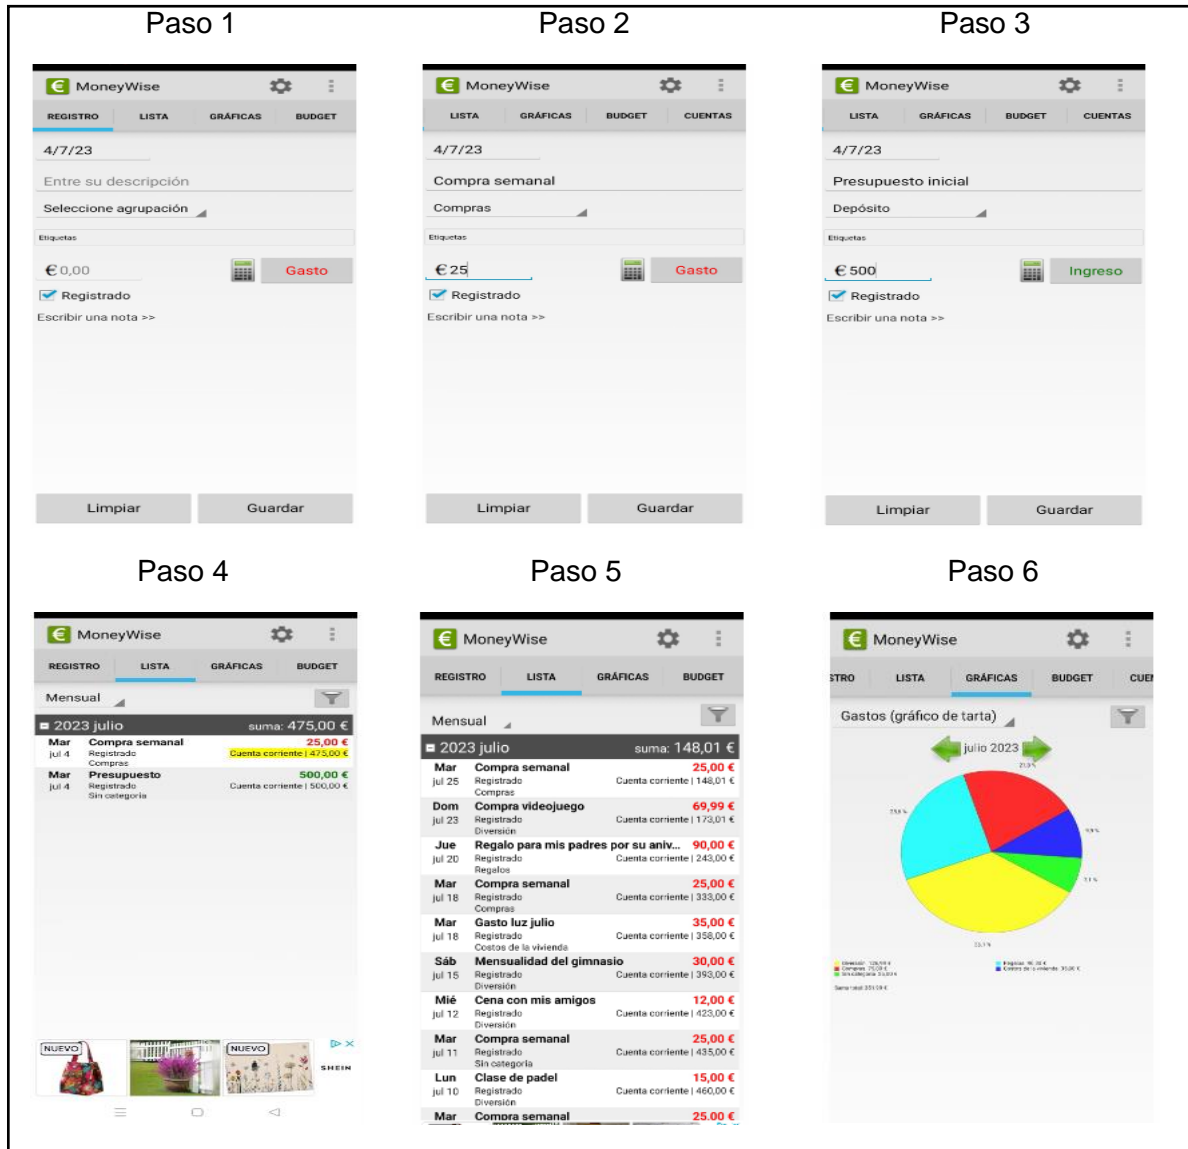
Paso 1

MoneyWise
REGISTRO LISTA GRÁFICAS BUDGET
4/7/23
Entre su descripción
Seleccione agrupación
Etiquetas
€ 0,00 Gasto
Registrado
Escribir una nota >>
Limpiar Guardar

Paso 2

MoneyWise
LISTA GRÁFICAS BUDGET CUENTAS
4/7/23
Compra semanal
Compras
Etiquetas
€ 25 Gasto
Registrado
Escribir una nota >>
Limpiar Guardar

Paso 3

MoneyWise
LISTA GRÁFICAS BUDGET CUENTAS
4/7/23
Presupuesto inicial
Depósito
Etiquetas
€ 500 Ingreso
Registrado
Escribir una nota >>
Limpiar Guardar

Paso 4

MoneyWise
REGISTRO LISTA GRÁFICAS BUDGET
Mensual
2023 julio suma: 475,00 €
Mar jul 4 Compra semanal Registrado Compras 25,00 € Cuenta corriente | 475,00 €
Mar jul 4 Presupuesto Registrado Sin categoría 500,00 € Cuenta corriente | 500,00 €
NUEVO NUEVO SHEIN

Paso 5

MoneyWise
REGISTRO LISTA GRÁFICAS BUDGET
Mensual
2023 julio suma: 148,01 €
Mar jul 25 Compra semanal Registrado Compras 25,00 € Cuenta corriente | 148,01 €
Dom jul 23 Compra videojuego Registrado Diversión 69,99 € Cuenta corriente | 173,01 €
Jue jul 20 Regalo para mis padres por su aniv... Registrado Regalos 90,00 € Cuenta corriente | 243,00 €
Mar jul 18 Compra semanal Registrado Compras 25,00 € Cuenta corriente | 333,00 €
Mar jul 18 Gasto luz julio Registrado Costos de la vivienda 35,00 € Cuenta corriente | 358,00 €
Sáb jul 15 Mensualidad del gimnasio Registrado Diversión 30,00 € Cuenta corriente | 393,00 €
Mié jul 12 Cena con mis amigos Registrado Diversión 12,00 € Cuenta corriente | 423,00 €
Mar jul 11 Compra semanal Registrado Sin categoría 25,00 € Cuenta corriente | 435,00 €
Lun jul 10 Clase de padel Registrado Diversión 15,00 € Cuenta corriente | 460,00 €
Mar Compra semanal 25,00 €

Paso 6

MoneyWise
STRO LISTA GRÁFICAS BUDGET CUE
Gastos (gráfico de tarta)
julio 2023